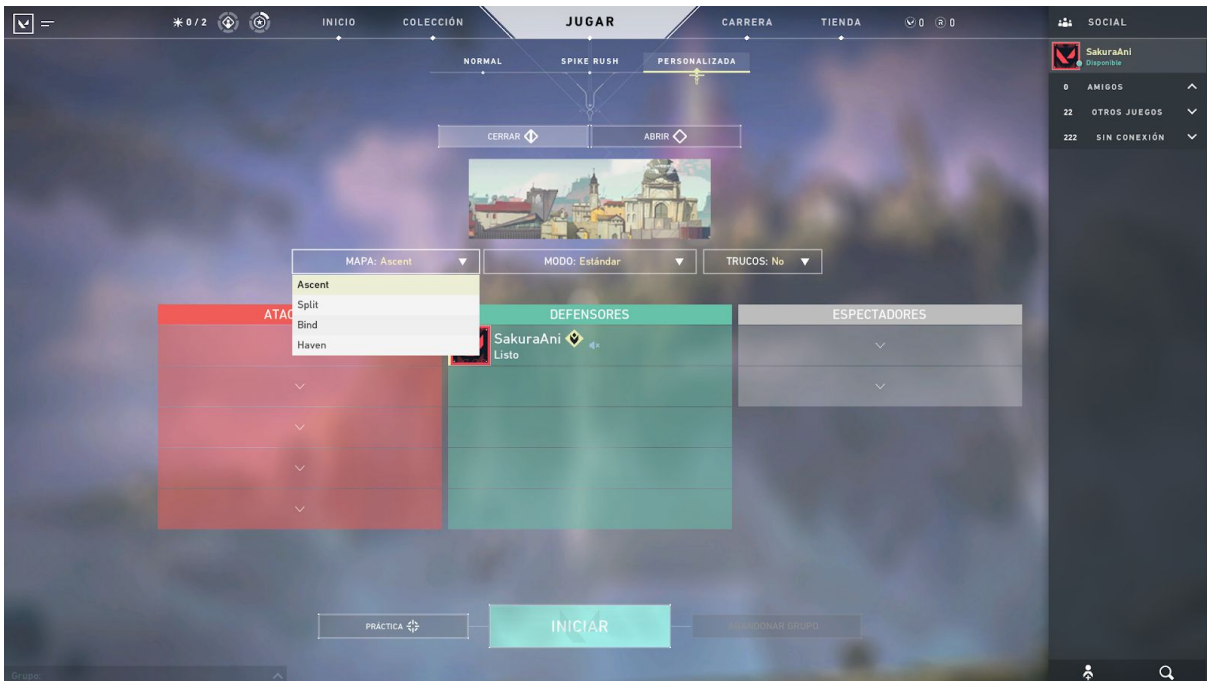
0/2

INICIO

COLECCIÓN

JUGAR

CARRERA

TIENDA

0 0

SOCIAL

SakuraAni
Disponible

0 AMIGOS

22 OTROS JUEGOS

222 SIN CONEXIÓN

NORMAL

SPIKE RUSH

PERSONALIZADA

CERRAR

ABRIR

MAPA: Ascent

MODO: Estándar

TRUCOS: No

Ascent
Split
Bind
Haven

ATAC

DEFENSORES

ESPECTADORES

SakuraAni
Listo

PRÁCTICA

INICIAR

ABANDONAR GRUPO

Grupo: